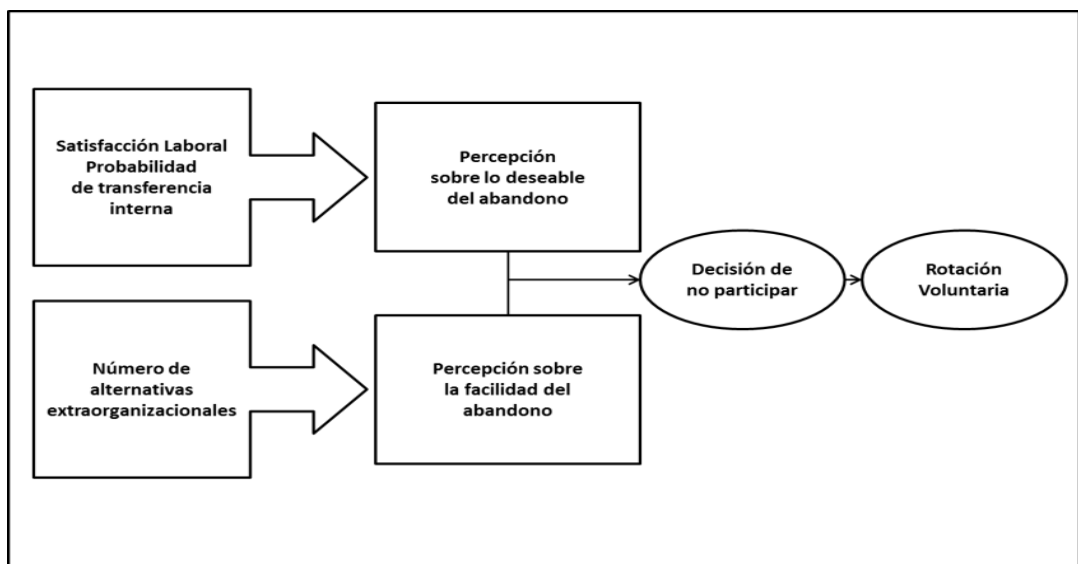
Satisfacción Laboral
Probabilidad
de transferencia
interna

Percepción
sobre lo deseable
del abandono

Número de
alternativas
extraorganizacionales

Percepción sobre
la facilidad del
abandono

Decisión de
no participar

Rotación
Voluntaria